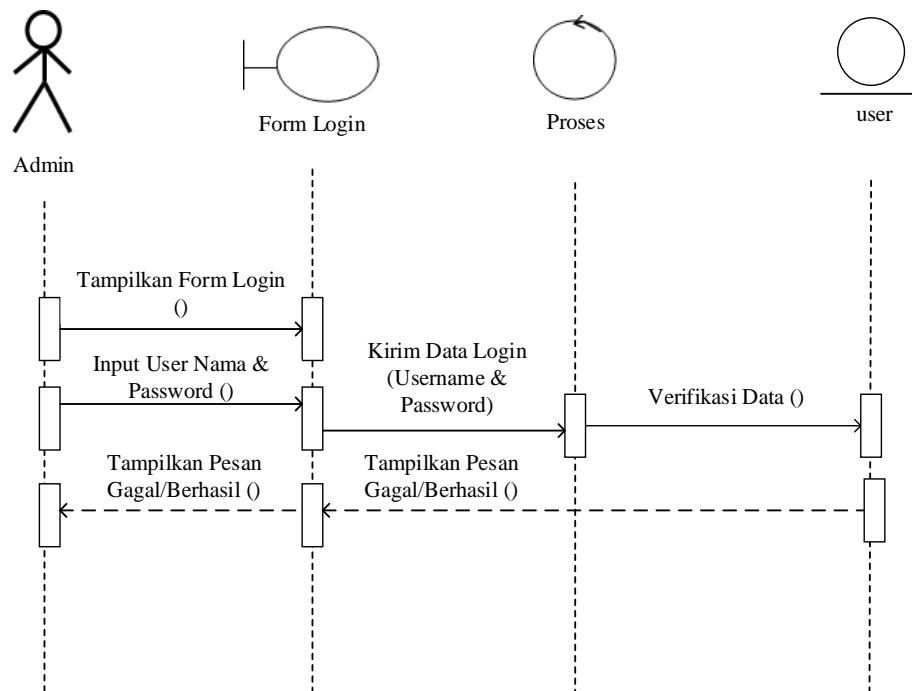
Admin

Form Login

Proses

user

Tampilkan Form Login ()

Input User Nama & Password ()

Kirim Data Login (Username & Password)

Verifikasi Data ()

Tampilkan Pesan Gagal/Berhasil ()

Tampilkan Pesan Gagal/Berhasil ()